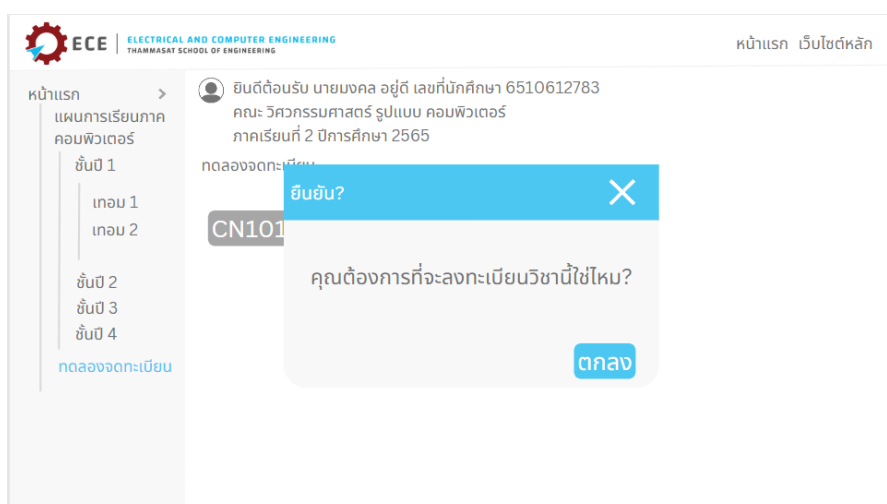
ECE ELECTRICAL AND COMPUTER ENGINEERING
THAMMASAT SCHOOL OF ENGINEERING

หน้าแรก เว็บไซต์หลัก

หน้าแรก
แผนการเรียนภาค คอมพิวเตอร์
ชั้นปี 1
เทอม 1
เทอม 2
ชั้นปี 2
ชั้นปี 3
ชั้นปี 4
ทดลองจดทะเบียน

ยินดีต้อนรับ นายมงคล อยู่ดี เลขที่นักศึกษา 6510612783
คณะ วิศวกรรมศาสตร์ รูปแบบ คอมพิวเตอร์
ภาคเรียนที่ 2 ปีการศึกษา 2565

ทดลองจดทะเบียน

CN101

ยืนยัน?

คุณต้องการที่จะลงทะเบียนวิชานี้ใช่ไหม?

ตกลง